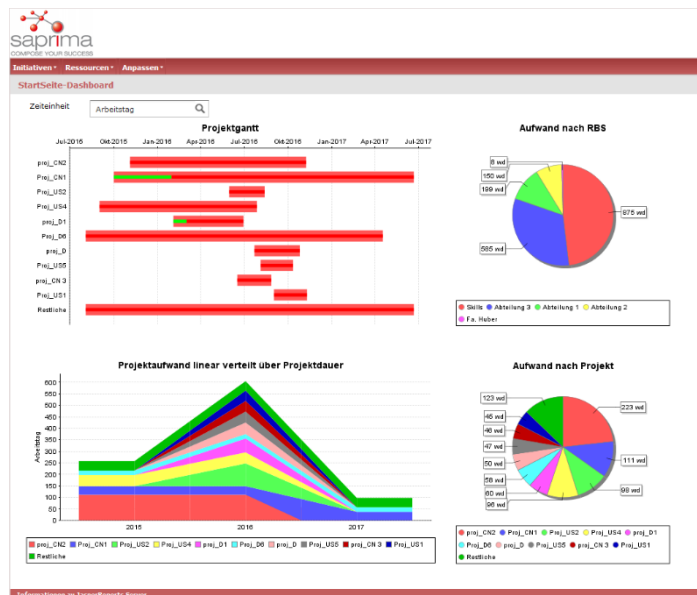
saprima
COMPOSE YOUR SUCCESS

Initiativen▾ Ressourcen▾ Anpassen▾

StartSeite-Dashboard

Zeiteinheit Arbeitstag

Projektgantt

Jul-2015 Okt-2015 Jan-2016 Apr-2016 Jul-2016 Okt-2016 Jan-2017 Apr-2017 Jul-2017

proj_CN2
Proj_CN1
Proj_US2
Proj_US4
proj_D1
Proj_D6
proj_D
Proj_US5
proj_CN 3
Proj_US1
Restliche

Aufwand nach RBS

8 wd
150 wd
199 wd
875 wd
585 wd

Skills Abteilung 3 Abteilung 1 Abteilung 2 Fa. Huber

Projektaufwand linear verteilt über Projektdauer

Arbeitstag

600 575 550 525 500 475 450 425 400 375 350 325 300 275 250 225 200 175 150 125 100 75 50 25 0

2015 2016 2017

proj_CN2 Proj_CN1 Proj_US2 Proj_US4 proj_D1 Proj_D6 proj_D Proj_US5 proj_CN 3 Proj_US1 Restliche

Aufwand nach Projekt

123 wd
46 wd
46 wd
47 wd
50 wd
58 wd
60 wd
96 wd
223 wd
111 wd
98 wd

proj_CN2 Proj_CN1 Proj_US2 Proj_US4 proj_D1 Proj_D6 proj_D Proj_US5 proj_CN 3 Proj_US1 Restliche